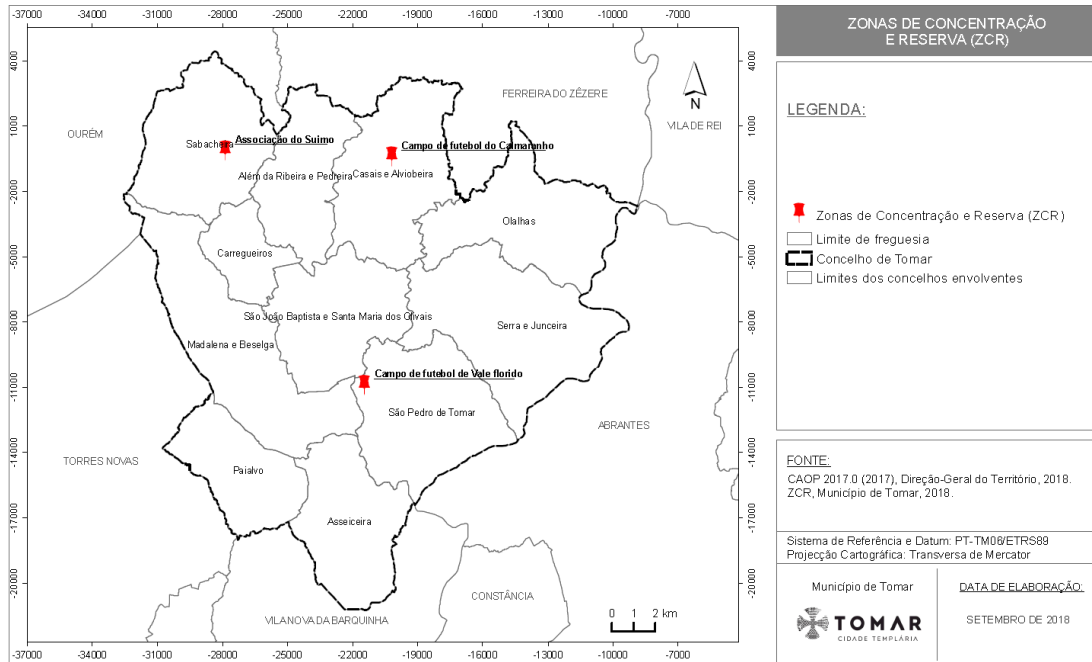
-37000 -34000 -31000 -28000 -25000 -22000 -19000 -16000 -13000 -10000 -7000

4000
1000
-2000
-5000
-8000
-11000
-14000
-17000
-20000

N

FERREIRA DO ZÊZERE
VILA DE REI
OURÉM
Sabacheira
Associação do Suimo
Campo de futebol do Camarenho
Além da Ribeira e Pedreira
Casais e Alviobeira
Olalhas
Carregueiros
São João Baptista e Santa Maria dos Olivais
Serra e Junceira
Madalena e Beselga
Campo de futebol de Vale florido
São Pedro de Tomar
ABRANTES
TORRES NOVAS
Paialvo
Asseiceira
CONSTÂNCIA
VILA NOVA DA BARQUINHA
0 1 2 km

-37000 -34000 -31000 -28000 -25000 -22000 -19000 -16000 -13000 -10000 -7000

ZONAS DE CONCENTRAÇÃO E RESERVA (ZCR)

LEGENDA:

Zonas de Concentração e Reserva (ZCR)
Limite de freguesia
Concelho de Tomar
Limites dos concelhos envolventes

FONTE:
CAOP 2017.0 (2017), Direção-Geral do Território, 2018.
ZCR, Município de Tomar, 2018.

Sistema de Referência e Datum: PT-TM06/ETRS89
Projecção Cartográfica: Transversa de Mercator

Município de Tomar
TOMAR
CIDADE TEMPLÁRIA

DATA DE ELABORAÇÃO:
SETEMBRO DE 2018